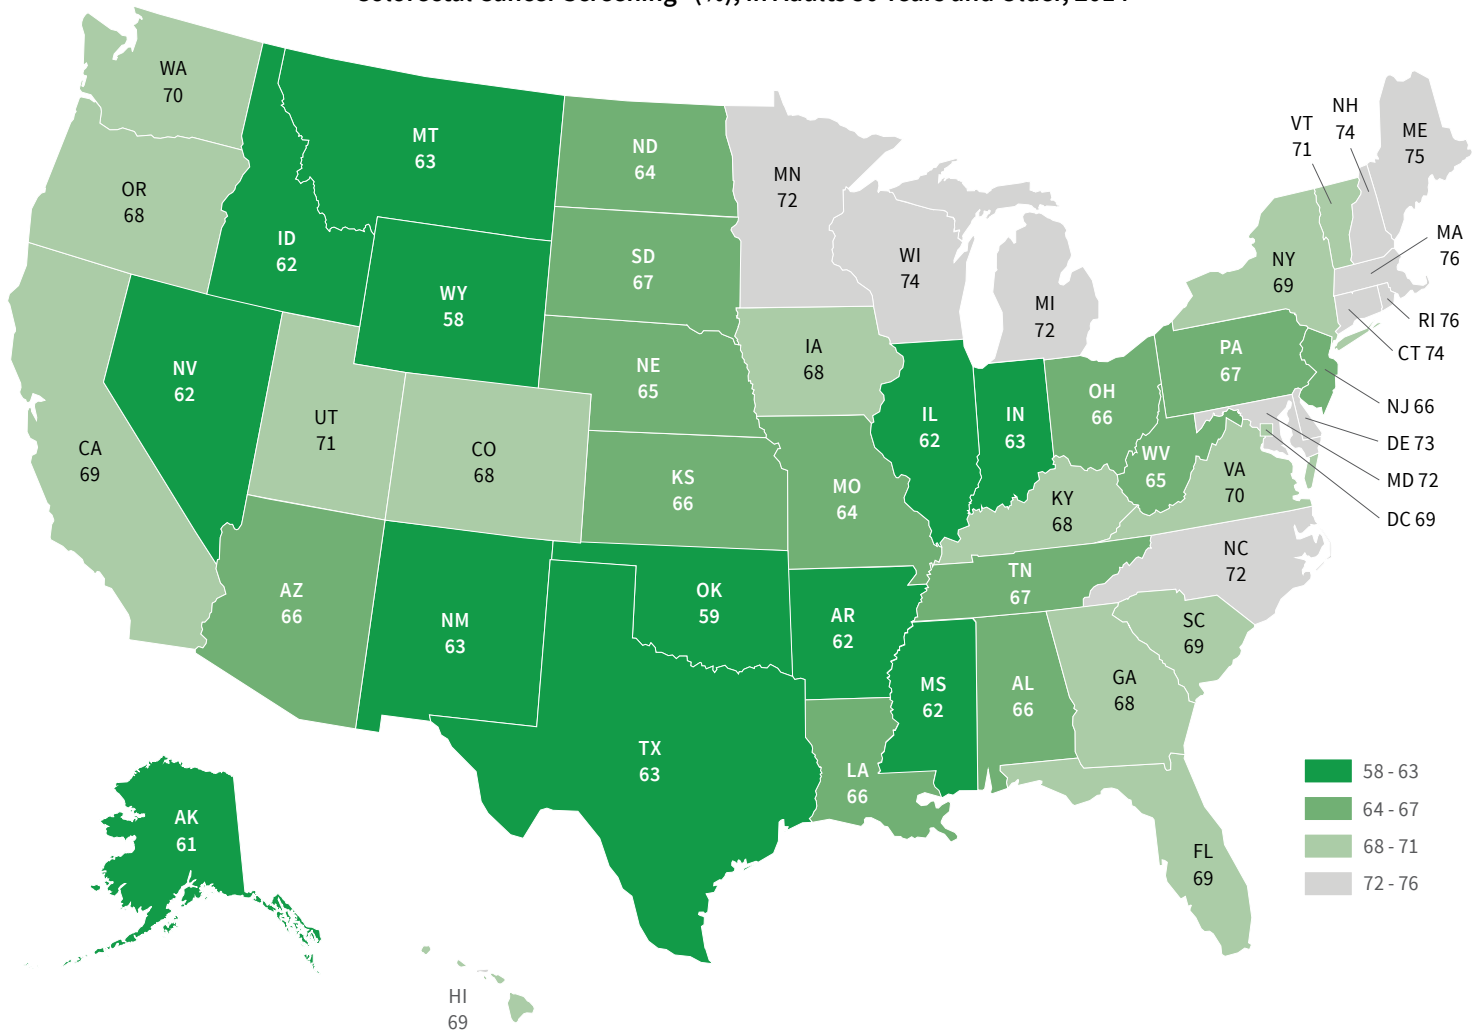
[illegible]

WA
70

MT
63

ND
64

MN
72

OR
68

ID
62

SD
67

WI
74

WY
58

MI
72

NV
62

NE
65

IA
68

UT
71

CO
68

IL
62

IN
63

OH
66

PA
67

CA
69

KS
66

MO
64

WV
65

VA
70

KY
68

AZ
66

NM
63

OK
59

AR
62

TN
67

NC
72

SC
69

MS
62

AL
66

GA
68

TX
63

LA
66

FL
69

AK
61

HI
69

VT
71

NH
74

ME
75

MA
76

NY
69

RI 76

CT 74

NJ 66

DE 73

MD 72

DC 69

58 - 63
64 - 67
68 - 71
72 - 76